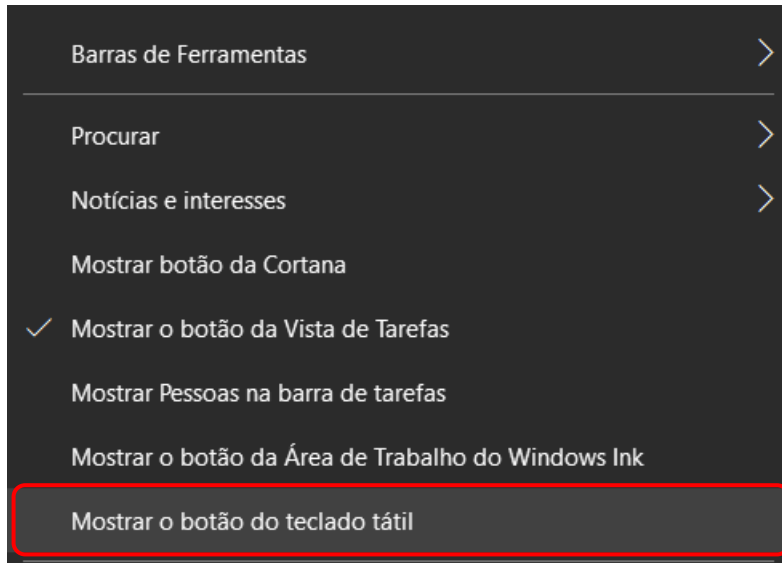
Barras de Ferramentas

Procurar

Notícias e interesses

Mostrar botão da Cortana

✓ Mostrar o botão da Vista de Tarefas

Mostrar Pessoas na barra de tarefas

Mostrar o botão da Área de Trabalho do Windows Ink

Mostrar o botão do teclado tátil